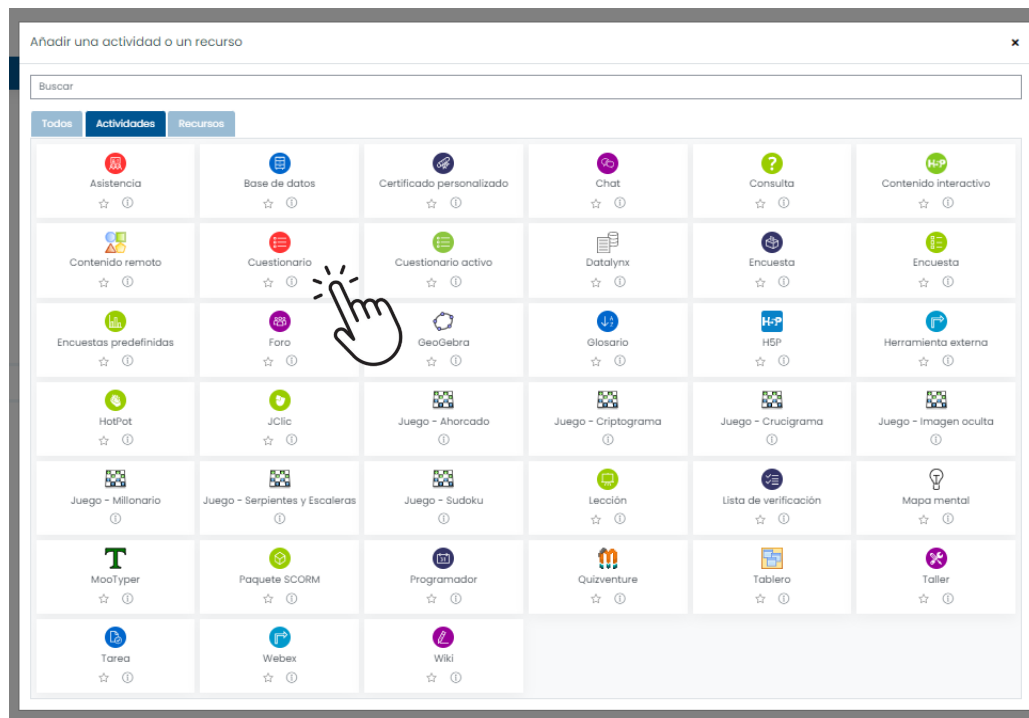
Añadir una actividad o un recurso ×

Buscar

Todos Actividades Recursos

Asistencia
Base de datos
Certificado personalizado
Chat
Consulta
Contenido interactivo
Contenido remoto
Cuestionario
Cuestionario activo
Datalynx
Encuesta
Encuesta
Encuestas predefinidas
Foro
GeoGebra
Glosario
H5P
Herramienta externa
HotPot
JClic
Juego - Ahorcado
Juego - Criptograma
Juego - Crucigrama
Juego - Imagen oculta
Juego - Millonario
Juego - Serpientes y Escaleras
Juego - Sudoku
Lección
Lista de verificación
Mapa mental
MooTyper
Paquete SCORM
Programador
Quizventure
Tablero
Taller
Tarea
Webex
Wiki